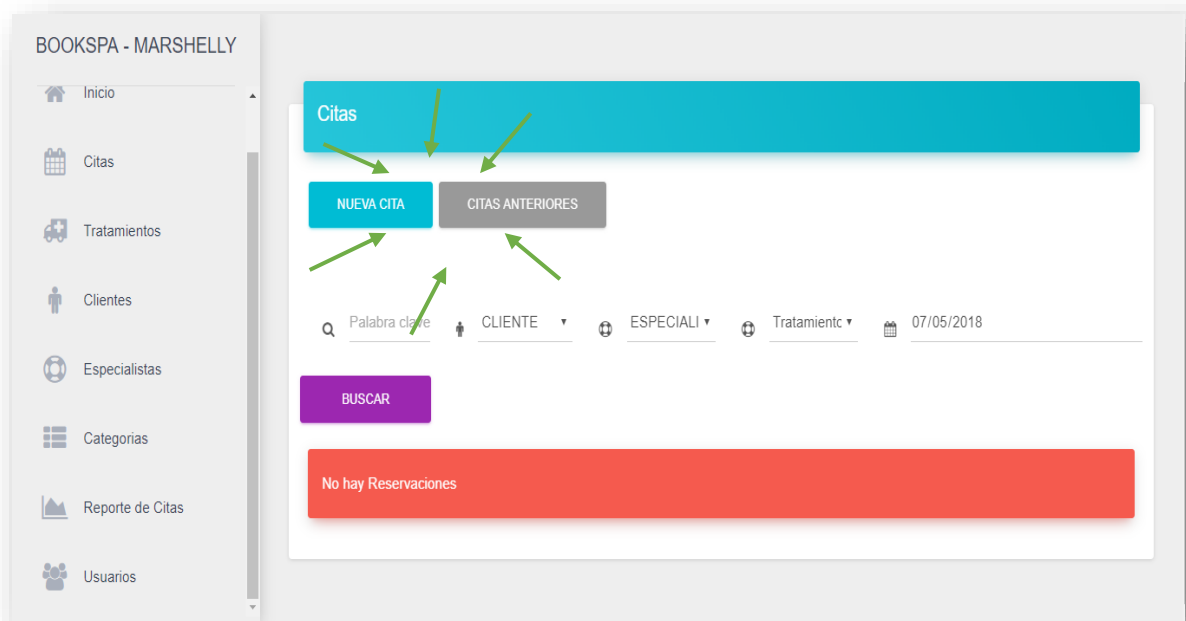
BOOKSPA - MARSHELLY

Inicio

Citas

Tratamientos

Clientes

Especialistas

Categorias

Reporte de Citas

Usuarios

Citas

NUEVA CITA

CITAS ANTERIORES

Palabra clave

CLIENTE ▾

ESPECIALI ▾

Tratamiento ▾

07/05/2018

BUSCAR

No hay Reservaciones